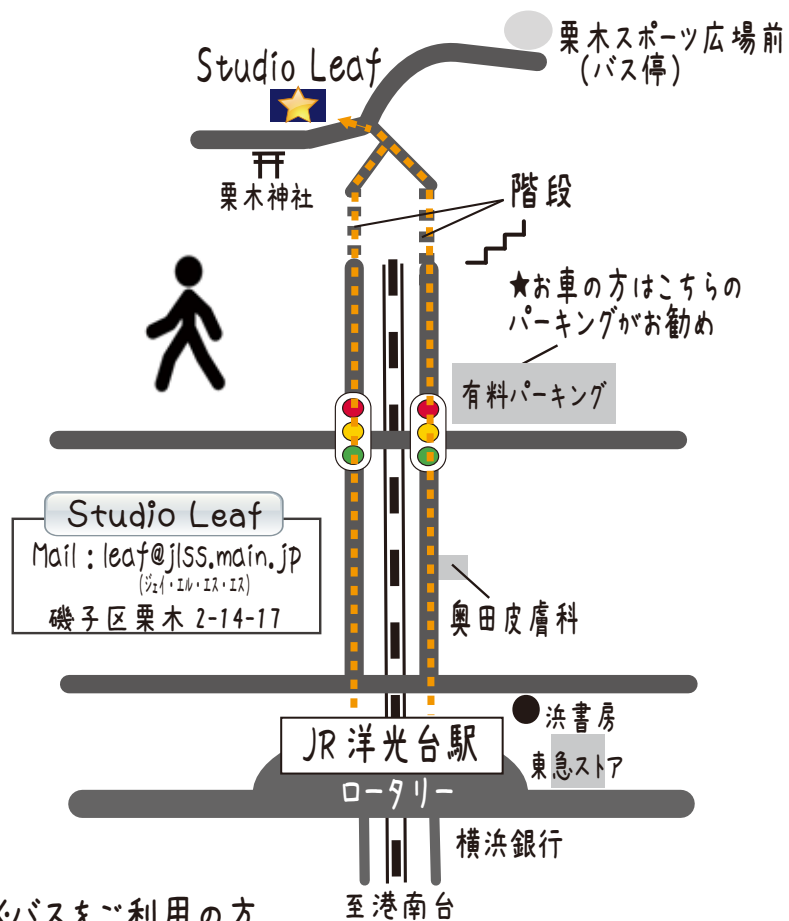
Studio Leaf

栗木スポーツ広場前
(バス停)

栗木神社

階段

★お車の方はこちらのパーキングがお勧め

有料パーキング

Studio Leaf
Mail : leaf@jlss.main.jp
(ジェイ・エル・エス・エス)
磯子区栗木 2-14-17

奥田皮膚科

浜書房

JR洋光台駅

東急ストア

ロータリー

横浜銀行

至港南台

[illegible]バスをご利用の方